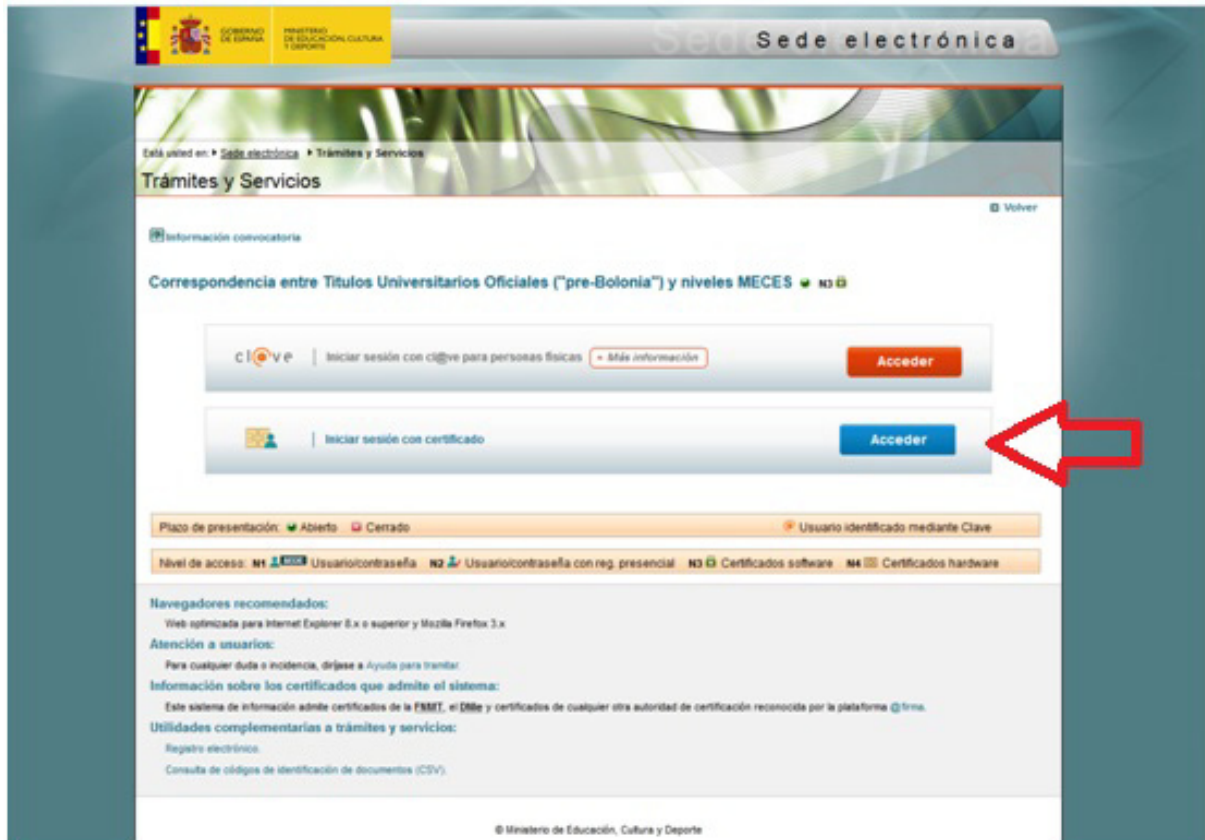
GOBIERNO DE ESPAÑA MINISTERIO DE EDUCACIÓN, CULTURA Y DEPORTE

Sede electrónica

Está usted en: ▸ Sede electrónica ▸ Trámites y Servicios

Trámites y Servicios

Volver

Información convocatoria

Correspondencia entre Títulos Universitarios Oficiales ("pre-Bolonia") y niveles MECES N3

cl@ve | Iniciar sesión con cl@ve para personas físicas + Más información Acceder

| Iniciar sesión con certificado Acceder

Plazo de presentación: Abierto Cerrado Usuario identificado mediante Clave

Nivel de acceso: N1 Usuario/contraseña N2 Usuario/contraseña con reg. presencial N3 Certificados software N4 Certificados hardware

Navegadores recomendados:
Web optimizada para Internet Explorer 8.x o superior y Mozilla Firefox 3.x

Atención a usuarios:
Para cualquier duda o incidencia, diríjase a Ayuda para tramitar.

Información sobre los certificados que admite el sistema:
Este sistema de información admite certificados de la FNMT, el DNIe y certificados de cualquier otra autoridad de certificación reconocida por la plataforma @firma.

Utilidades complementarias a trámites y servicios:
Registro electrónico.
Consulta de códigos de identificación de documentos (CSV).

© Ministerio de Educación, Cultura y Deporte